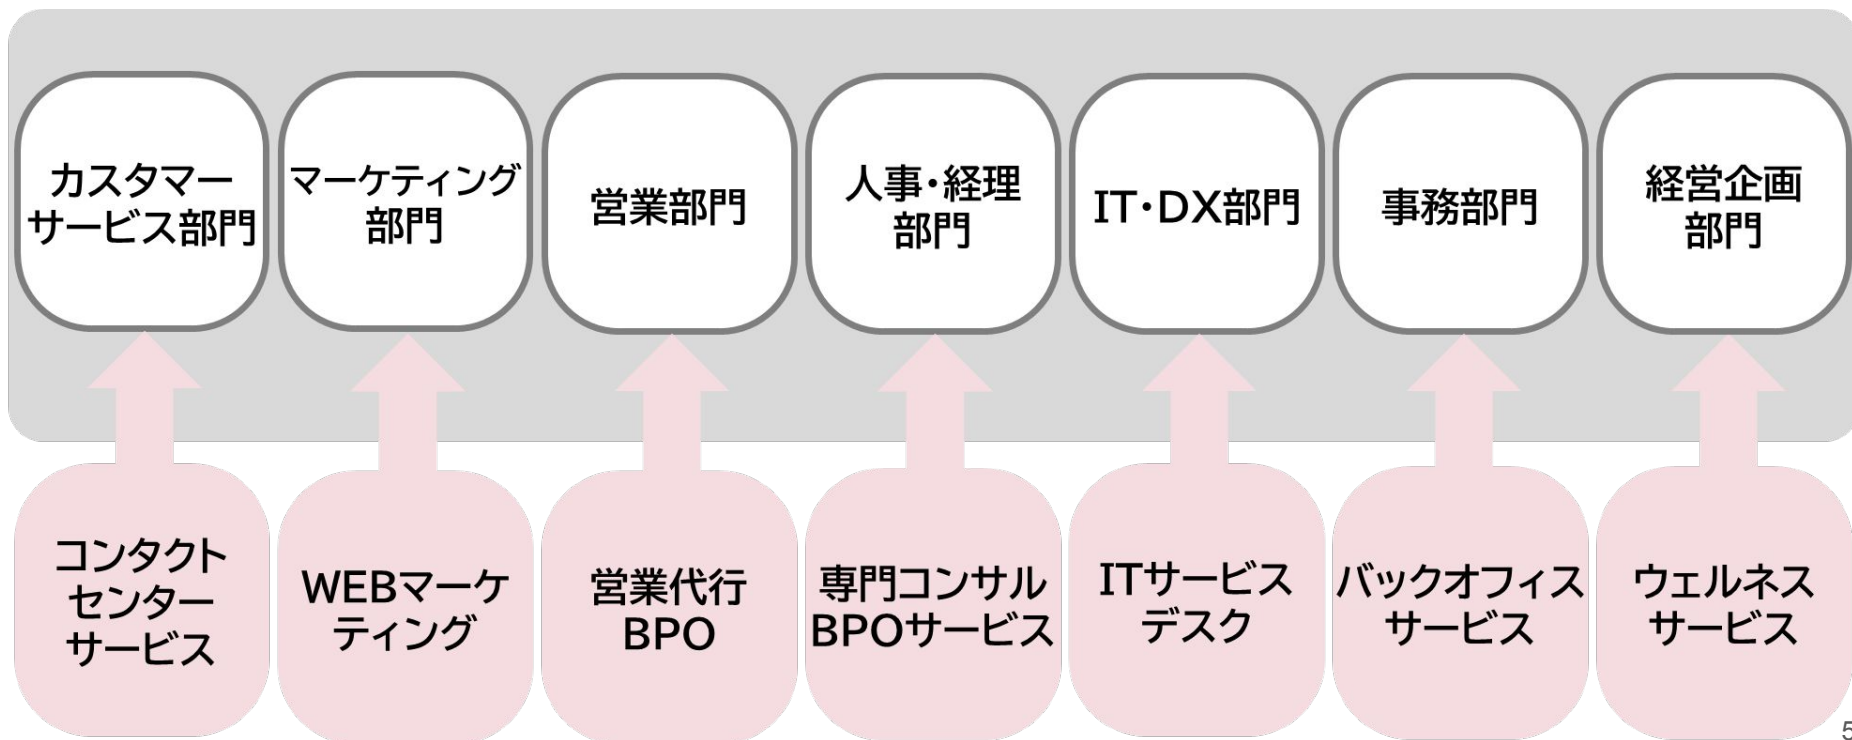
カスタマーサービス部門

マーケティング部門

営業部門

人事・経理部門

IT・DX部門

事務部門

経営企画部門

コンタクトセンターサービス

WEBマーケティング

営業代行BPO

専門コンサルBPOサービス

ITサービスデスク

バックオフィスサービス

ウェルネスサービス

5